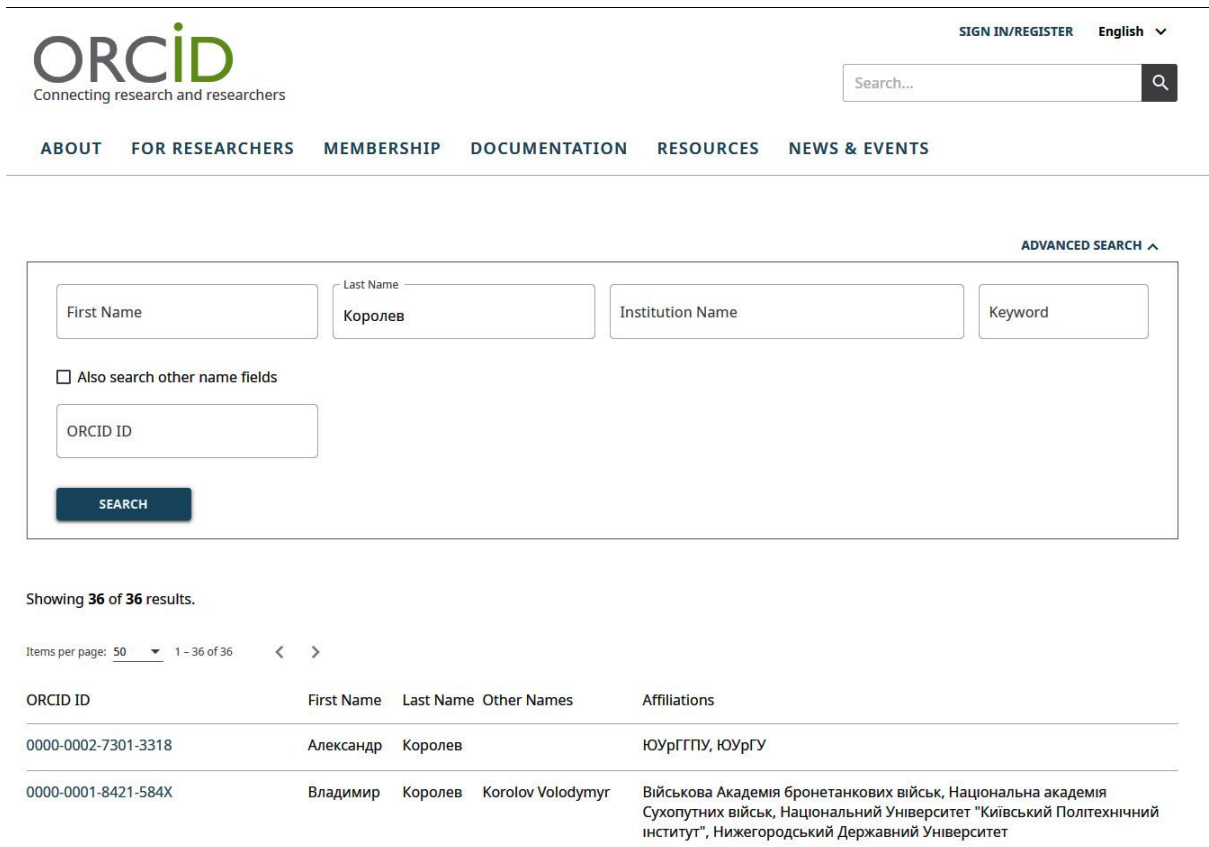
ORCID
Connecting research and researchers

SIGN IN/REGISTER English

Search...

ABOUT FOR RESEARCHERS MEMBERSHIP DOCUMENTATION RESOURCES NEWS & EVENTS

ADVANCED SEARCH

First Name

Last Name
Королев

Institution Name

Keyword

Also search other name fields

ORCID ID

SEARCH

Showing **36** of **36** results.

Items per page: 50 1 – 36 of 36

| ORCID ID | First Name | Last Name | Other Names | Affiliations |
|---|---|---|---|---|
| 0000-0002-7301-3318 | Александр | Королев | | ЮУрГГПУ, ЮУрГУ |
| 0000-0001-8421-584X | Владимир | Королев | Korolov Volodymyr | Військова Академія бронетанкових військ, Національна академія Сухопутних військ, Національний Університет "Київський Політехнічний інститут", Нижегородський Державний Університет |